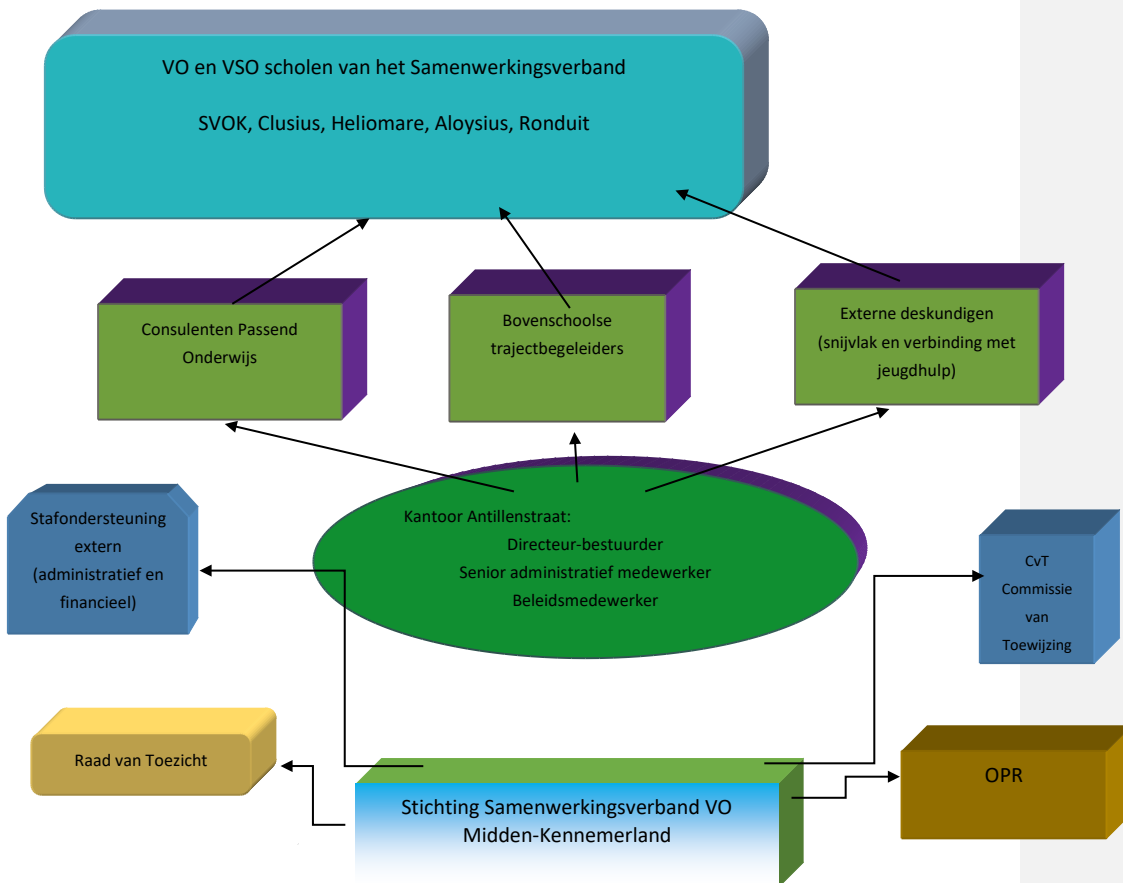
VO en VSO scholen van het Samenwerkingsverband

SVOK, Clusius, Heliomare, Aloysius, Ronduit

Consulenten Passend Onderwijs

Bovenschoolse trajectbegeleiders

Externe deskundigen (snijvlak en verbinding met jeugdhulp)

Stafondersteuning extern (administratief en financieel)

Kantoor Antillenstraat:
Directeur-bestuurder
Senior administratief medewerker
Beleidsmedewerker

CvT
Commissie
van
Toewijzing

Raad van Toezicht

Stichting Samenwerkingsverband VO Midden-Kennemerland

OPR